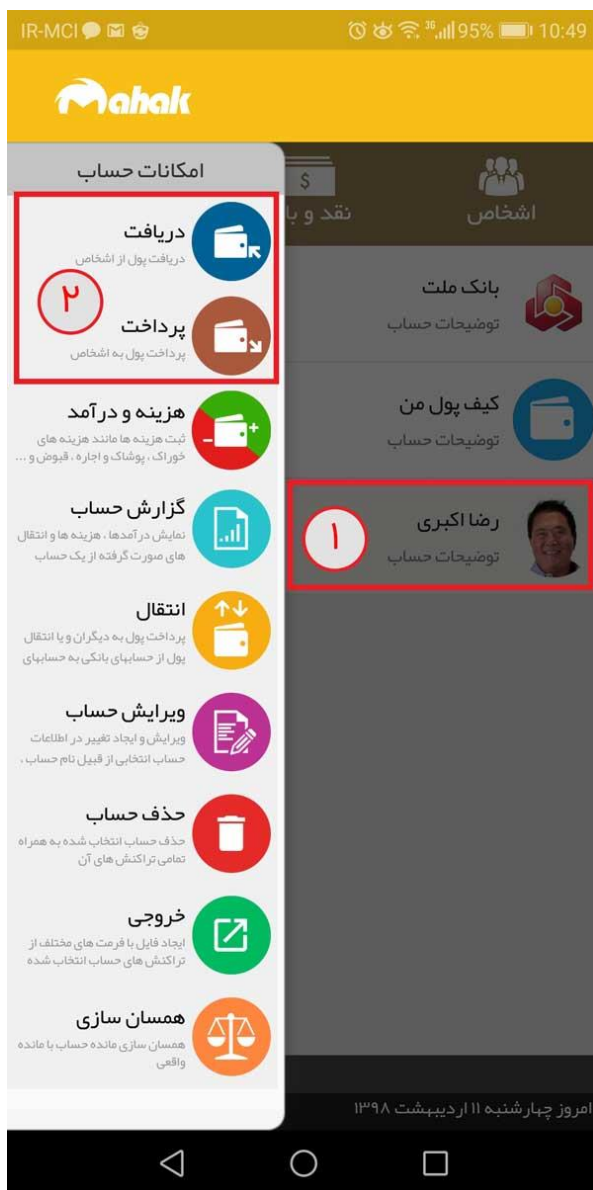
IR-MCI 95% 10:49

Mahak

امکانات حساب

نقد و با

اشخاص

دریافت
دریافت پول از اشخاص

۲

پرداخت
پرداخت پول به اشخاص

بانک ملت
توضیحات حساب

کیف پول من
توضیحات حساب

هزینه و درآمد
ثبت هزینه ها مانند هزینه های خوراک، پوشاک و اجاره، قبوض و ...

گزارش حساب
نمایش درآمدها، هزینه ها و انتقال های صورت گرفته از یک حساب

رضا اکبری
توضیحات حساب

۱

انتقال
پرداخت پول به دیگران و یا انتقال پول از حسابهای بانکی به حسابهای

ویرایش حساب
ویرایش و ایجاد تغییر در اطلاعات حساب انتخابی از قبیل نام حساب،

حذف حساب
حذف حساب انتخاب شده به همراه تمامی تراکنش های آن

خروجی
ایجاد فایل با فرمت های مختلف از تراکنش های حساب انتخاب شده

همسان سازی
همسان سازی مانده حساب با مانده واقعی

امروز چهارشنبه ۱۱ اردیبهشت ۱۳۹۸